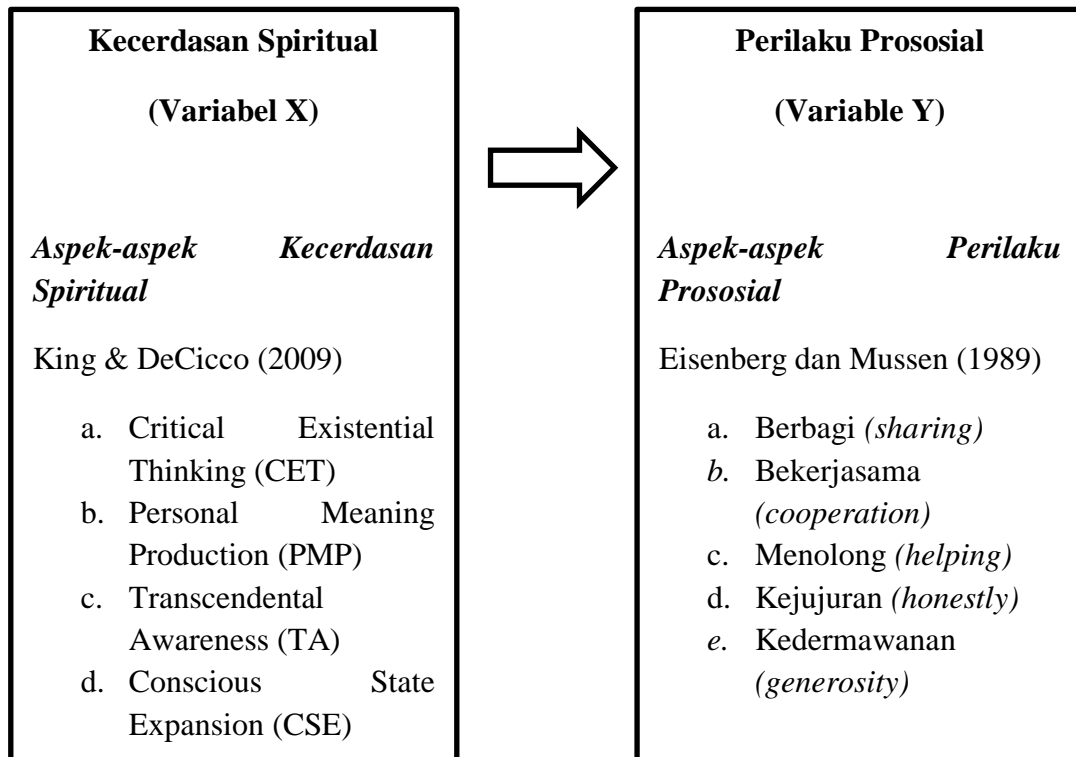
Kecerdasan Spiritual

(Variabel X)

Aspek-aspek Kecerdasan Spiritual

King & DeCicco (2009)

a. Critical Existential Thinking (CET)
b. Personal Meaning Production (PMP)
c. Transcendental Awareness (TA)
d. Conscious State Expansion (CSE)

Perilaku Prososial

(Variable Y)

Aspek-aspek Perilaku Prososial

Eisenberg dan Mussen (1989)

a. Berbagi (sharing)
b. Bekerjasama (cooperation)
c. Menolong (helping)
d. Kejujuran (honestly)
e. Kedermawanan (generosity)